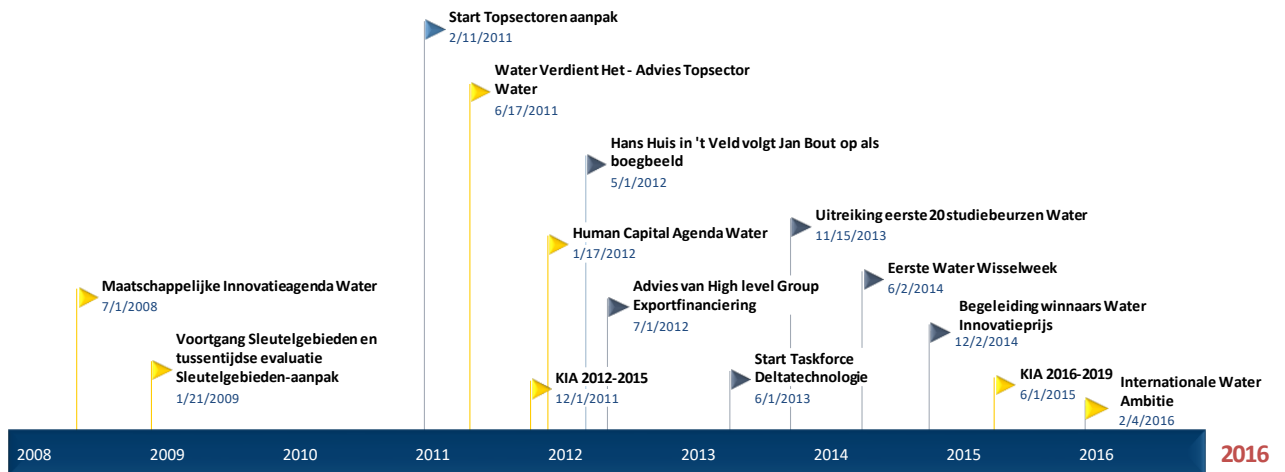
Start Topsectoren aanpak
2/11/2011

Water Verdient Het - Advies Topsector Water
6/17/2011

Hans Huis in 't Veld volgt Jan Bout op als boegbeeld
5/1/2012

Uitreiking eerste 20 studiebeurzen Water
11/15/2013

Human Capital Agenda Water
1/17/2012

Eerste Water Wisselweek
6/2/2014

Maatschappelijke Innovatieagenda Water
7/1/2008

Advies van High level Group Exportfinanciering
7/1/2012

Begeleiding winnaars Water Innovatieprijs
12/2/2014

Voortgang Sleutelgebieden en tussentijdse evaluatie Sleutelgebieden-aanpak
1/21/2009

Start Taskforce Deltatechnologie
6/1/2013

KIA 2012-2015
12/1/2011

KIA 2016-2019
6/1/2015

Internationale Water Ambitie
2/4/2016

2008 2009 2010 2011 2012 2013 2014 2015 2016

2016